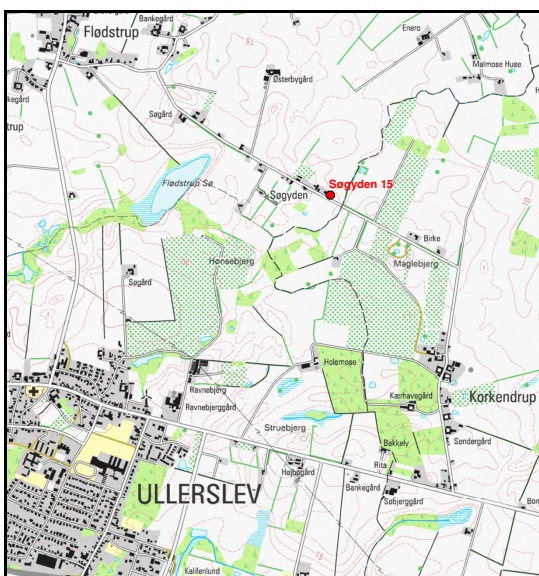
Bankegård
Flødstrup
Enero
Malmose Huse
kegård
Østerbygård
strup
Søgård
Flødstrup Sø
Søgyden 15
Søgyden
Birke
Maglebjerg
Hønsebjerg
Søgård
Holemose
Ravnebjerg
Ravnebjerggård
Kærhavegård
Korkendrup
Struebjerg
Søndergård
Bakkely
Rita
Højbogård
Bankegård
Søbjerggård
Bon
ULLERSLEV
Kalifenlund